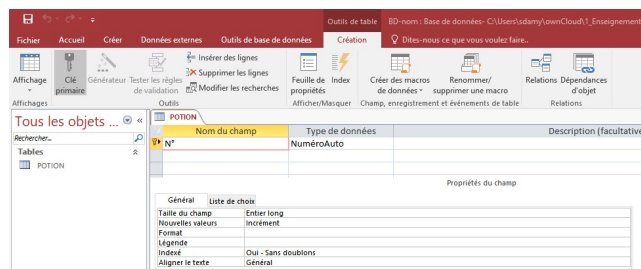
Outils de table BD-nom : Base de données- C:\Users\sdamy\ownCloud\1_Enseignem

Fichier Accueil Créer Données externes Outils de base de données Création Dites-nous ce que vous voulez faire..

Affichage Clé primaire Générateur Tester les règles de validation Insérer des lignes Supprimer les lignes Modifier les recherches Feuille de propriétés Index Créer des macros de données Renommer/supprimer une macro Relations Dépendances d'objet

Affichages Outils Afficher/Masquer Champ, enregistrement et événements de table Relations

Tous les objets ...

Rechercher...

Tables

POTION

POTION

| Nom du champ | Type de données | Description (facultative |
|---|---|---|
| N° | NuméroAuto | |

Propriétés du champ

Général Liste de choix

| | |
|---|---|
| Taille du champ | Entier long |
| Nouvelles valeurs | Incrément |
| Format | |
| Légende | |
| Indexé | Oui - Sans doublons |
| Aligner le texte | Général |